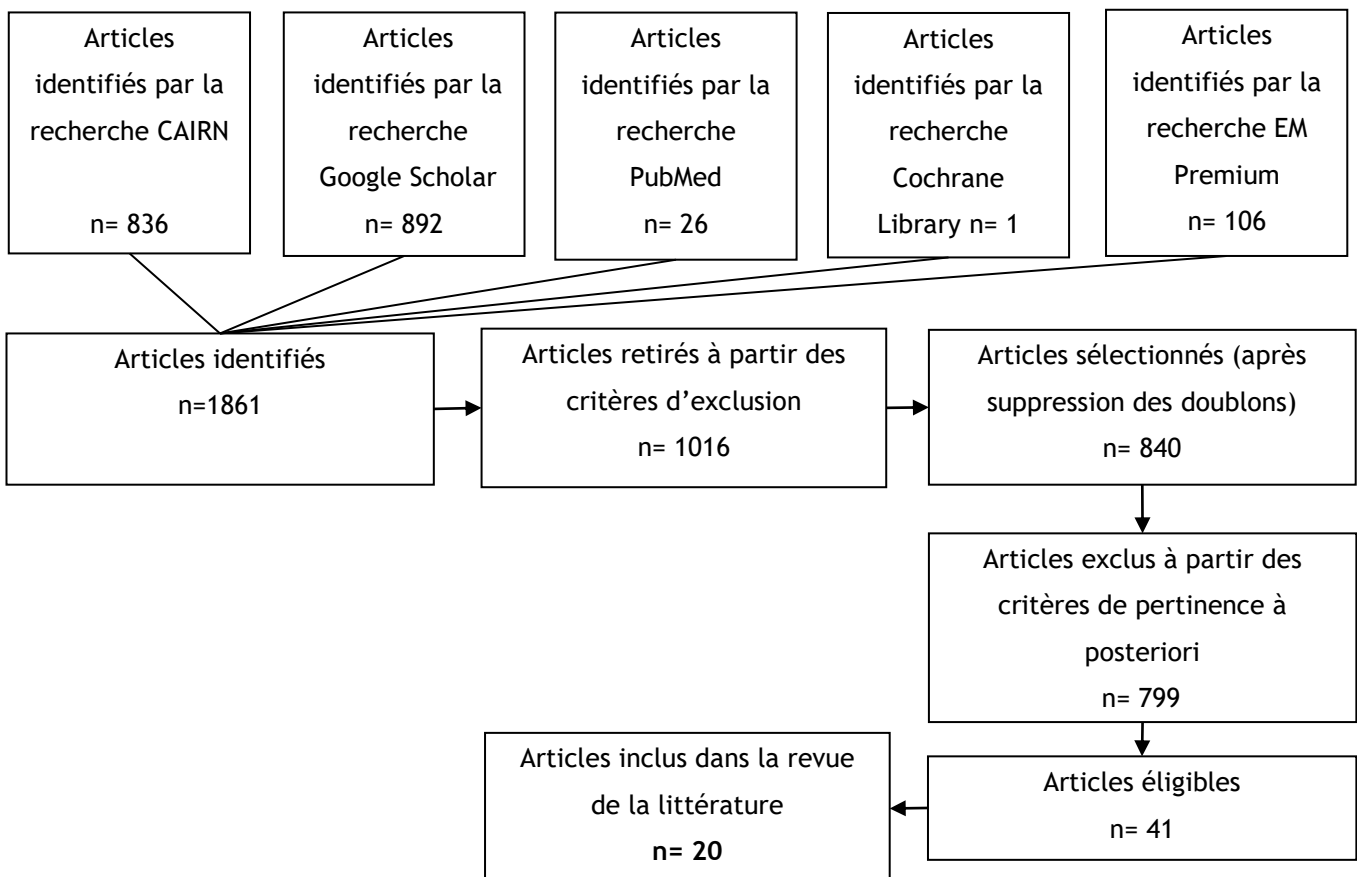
Articles identifiés par la recherche CAIRN

n= 836

Articles identifiés par la recherche Google Scholar n= 892

Articles identifiés par la recherche PubMed n= 26

Articles identifiés par la recherche Cochrane Library n= 1

Articles identifiés par la recherche EM Premium n= 106

Articles identifiés n=1861

Articles retirés à partir des critères d'exclusion n= 1016

Articles sélectionnés (après suppression des doublons) n= 840

Articles exclus à partir des critères de pertinence à posteriori n= 799

Articles éligibles n= 41

Articles inclus dans la revue de la littérature **n= 20**